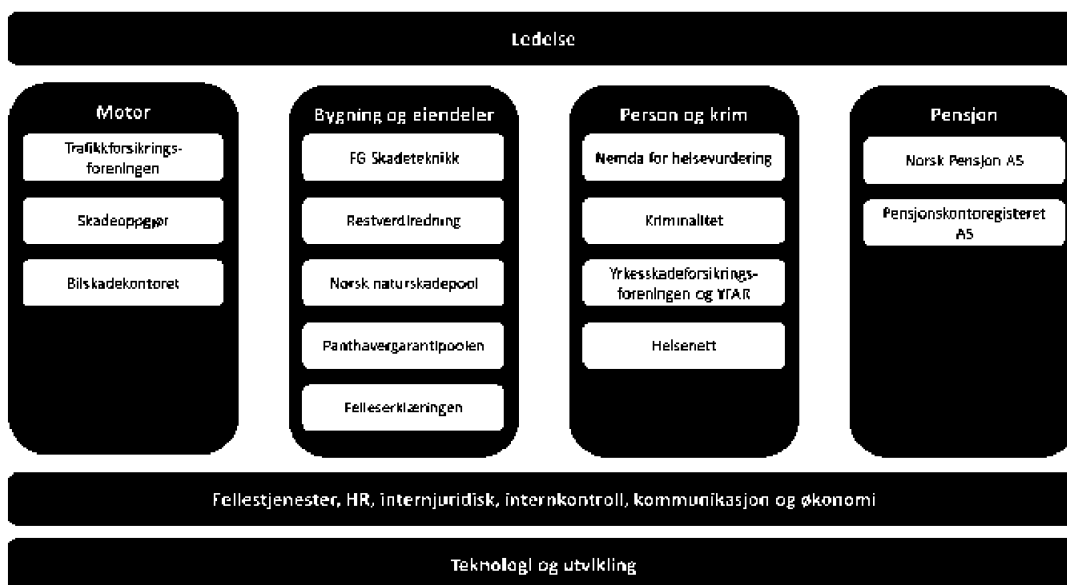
Ledelse

Motor

Trafikkforsikringsforeningen

Skadeoppgjør

Bilskadekontoret

Bygning og eiendeler

FG Skadeteknikk

Restverdiredning

Norsk naturskadepool

Panthavergarantipoolen

Felleserklæringen

Person og krim

Nemda for helsevurdering

Kriminalitet

Yrkesskadeforsikringsforeningen og YTAR

Helsenett

Pensjon

Norsk Pensjon AS

Pensjonskontoregisteret AS

Fellestjenester, HR, internjuridisk, internkontroll, kommunikasjon og økonomi

Teknologi og utvikling